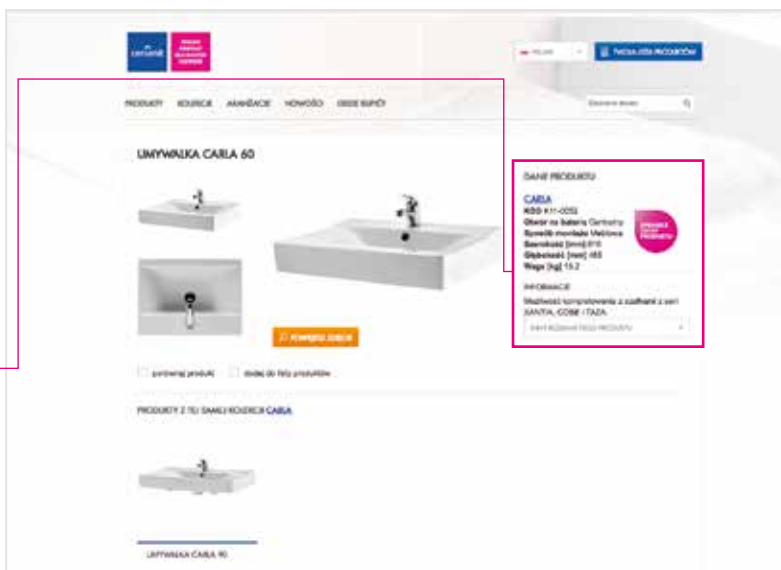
cersanit

POLSKI

TWOJA LISTA PRODUKTÓW

PRODUKTY KOLEKCJE ARANŻACJE NOWOŚCI GDZIE KUPIĆ?

Szukaj w sklepie

UMYWALKA CARLA 60

DANE PRODUKTU

CARLA
KOD K11-0052
Otwór na baterię Centralny
Sposób montażu Meblowa
Szerokość [mm] 610
Głębokość [mm] 465
Waga [kg] 13.2

INFORMACJE
Możliwość kompletowania z szafkami z serii SANTIA, COSMI i TAZA.

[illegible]

POWIĘKSZ ZDJĘCIE

porównaj produkt

dodaj do listy produktów

PRODUKTY Z TEJ SAMEJ KOLEKCJI CARLA

UMYWALKA CARLA 90